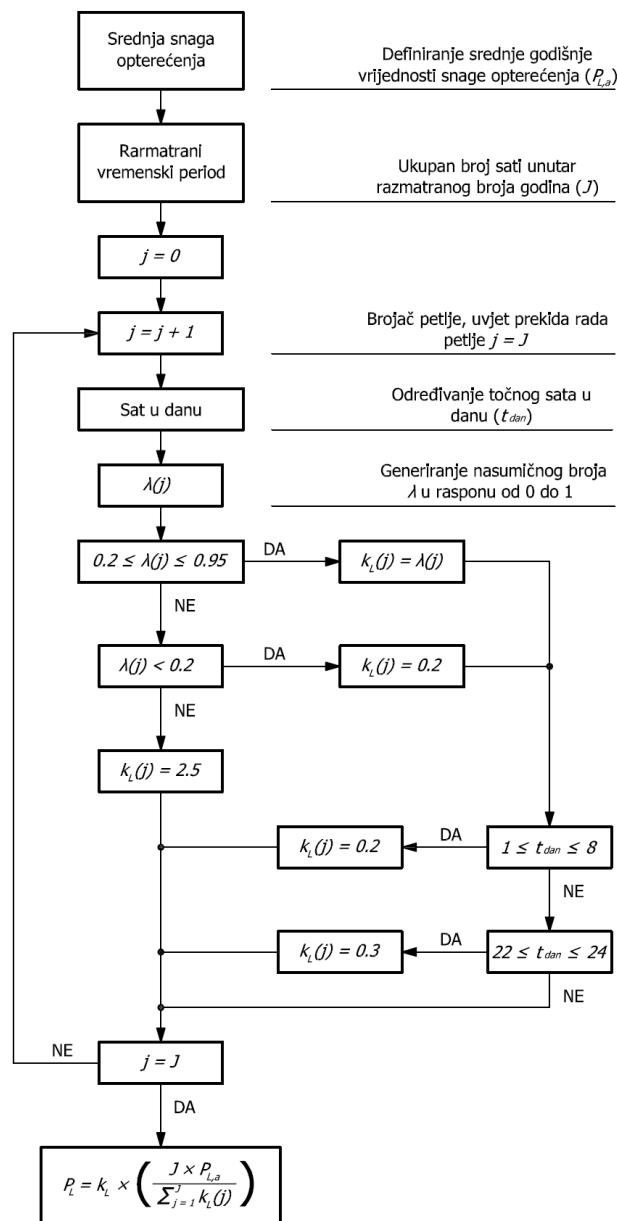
Srednja snaga opterećenja

Definiranje srednje godišnje vrijednosti snage opterećenja ($P_{L,a}$)

Rarmatrani vremenski period

Ukupan broj sati unutar razmatranog broja godina ($J$)

$j = 0$

$j = j + 1$

Brojač petlje, uvjet prekida rada petlje $j = J$

Sat u danu

Određivanje točnog sata u danu ($t_{dan}$)

$\lambda(j)$

Generiranje nasumičnog broja $\lambda$ u rasponu od 0 do 1

$0.2 \leq \lambda(j) \leq 0.95$

DA

$k_L(j) = \lambda(j)$

NE

$\lambda(j) < 0.2$

DA

$k_L(j) = 0.2$

NE

$k_L(j) = 2.5$

$k_L(j) = 0.2$

DA

$1 \leq t_{dan} \leq 8$

NE

$k_L(j) = 0.3$

DA

$22 \leq t_{dan} \leq 24$

NE

NE

$j = J$

DA

$P_L = k_L \times \left( \frac{J \times P_{L,a}}{\sum_{j=1}^{J} k_L(j)} \right)$